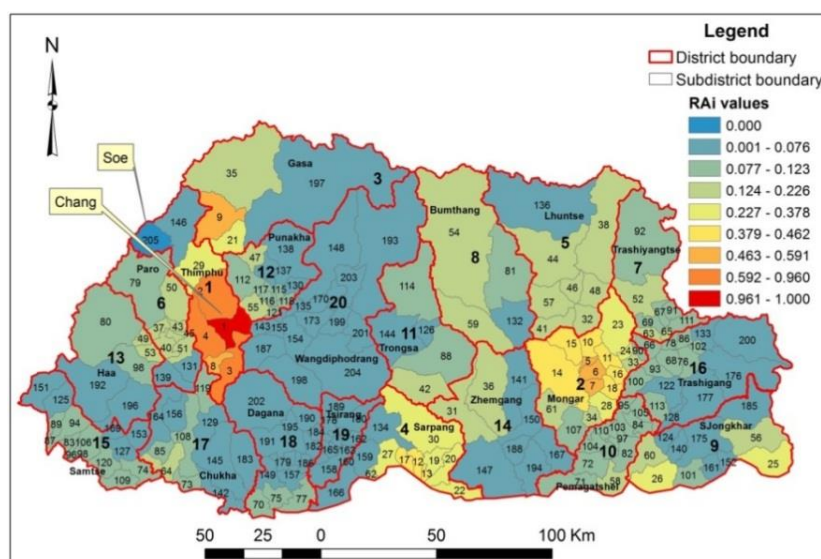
N

Legend
District boundary
Subdistrict boundary
RAi values
0.000
0.001 - 0.076
0.077 - 0.123
0.124 - 0.226
0.227 - 0.378
0.379 - 0.462
0.463 - 0.591
0.592 - 0.960
0.961 - 1.000

Soe
Chang
Gasa
Bumthang
Lhuntse
Trashiyangtse
Punakha
Thimphu
Paro
Haa
Wangdiphodrang
Trongsa
Zhemgang
Mongar
Trashigang
SJongkhar
Pemagatshel
Sarpang
Tsirang
Dagana
Chukha
Samtse

1 2 3 4 5 6 7 8 9 10 11 12 13 14 15 16 17 18 19 20

35 197 146 205 9 21 29 193 148 203 136 38 92 54 81 44 46 48 57 32 41 52 80 79 50 49 37 43 53 40 51 47 138 137 112 117 115 118 121 55 116 130 135 170 173 199 201 143 155 154 187 114 144 126 88 132 59 23 69 65 63 111 133 200 66 76 78 167 93 122 16 176 177 185 175 56 124 140 60 101 152 25 26 151 125 192 196 139 131 119 8 3 4 198 204 42 36 141 150 188 194 147 167 14 15 10 11 24 33 100 105 113 128 61 107 34 28 95 84 104 97 72 82 6 7 5 12 58 202 190 191 195 183 184 181 189 186 178 182 165 164 162 159 158 166 134 31 30 27 17 12 13 19 20 22 89 94 83 106 96 98 127 153 163 156 108 129 145 183 74 64 73 71 142 70 75 77 149 157 109 87 126 160 179

50 25 0 50 100 Km